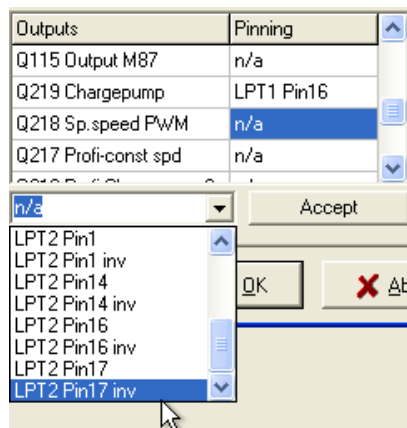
| Outputs | Pinning |
|---|---|
| Q115 Output M87 | n/a |
| Q219 Chargepump | LPT1 Pin16 |
| Q218 Sp.speed PWM | n/a |
| Q217 Profi-const spd | n/a |

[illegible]

n/a

Accept

LPT2 Pin1
LPT2 Pin1 inv
LPT2 Pin14
LPT2 Pin14 inv
LPT2 Pin16
LPT2 Pin16 inv
LPT2 Pin17
LPT2 Pin17 inv

OK

Ab